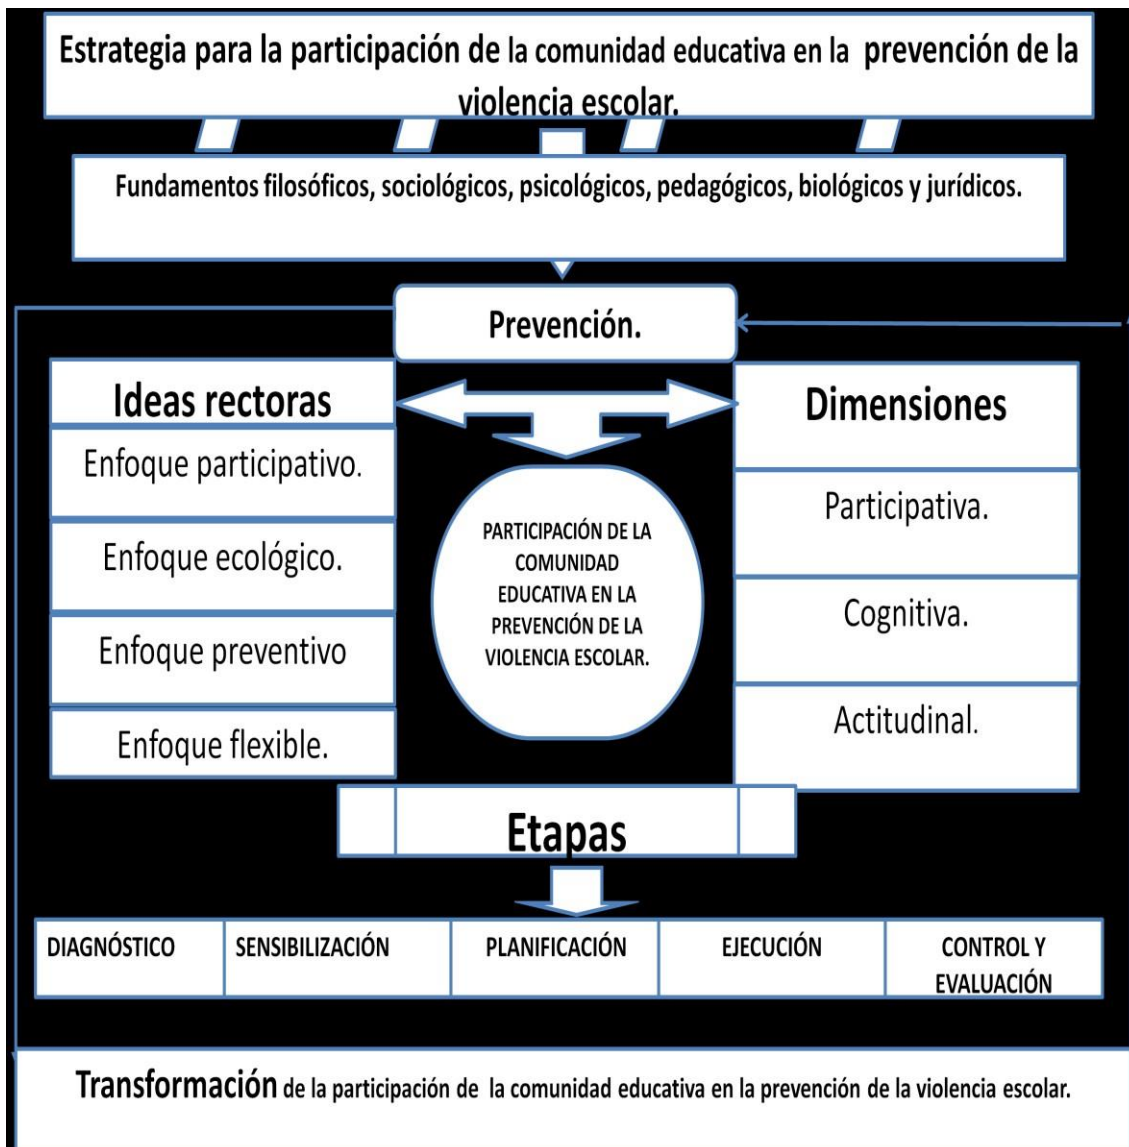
Estrategia para la participación de la comunidad educativa en la prevención de la violencia escolar.

Fundamentos filosóficos, sociológicos, psicológicos, pedagógicos, biológicos y jurídicos.

Prevención.

Ideas rectoras

Enfoque participativo.

Enfoque ecológico.

Enfoque preventivo

Enfoque flexible.

PARTICIPACIÓN DE LA COMUNIDAD EDUCATIVA EN LA PREVENCIÓN DE LA VIOLENCIA ESCOLAR.

Dimensiones

Participativa.

Cognitiva.

Actitudinal.

Etapas

| DIAGNÓSTICO | SENSIBILIZACIÓN | PLANIFICACIÓN | EJECUCIÓN | CONTROL Y EVALUACIÓN |
|---|---|---|---|---|

Transformación de la participación de la comunidad educativa en la prevención de la violencia escolar.